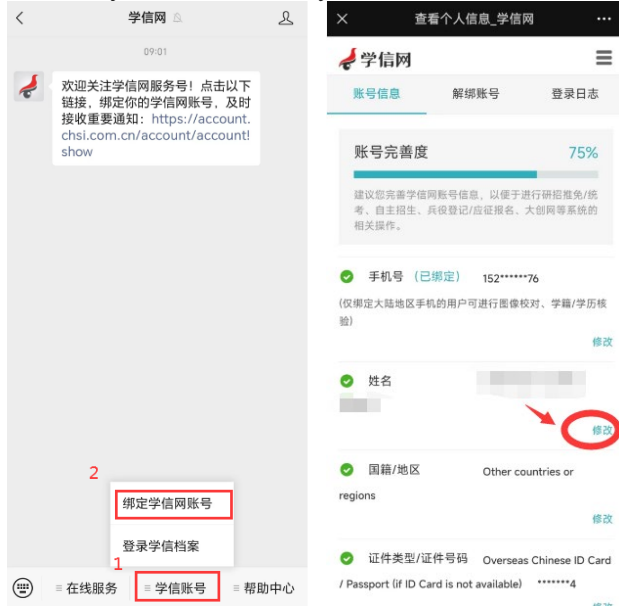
学信网

09:01

欢迎关注学信网服务号！点击以下链接，绑定你的学信网账号，及时接收重要通知：https://account.chsi.com.cn/account/account!show

2

绑定学信网账号

登录学信档案

1

在线服务　学信账号　帮助中心

查看个人信息_学信网

学信网

账号信息　解绑账号　登录日志

账号完善度　75%

建议您完善学信网账号信息，以便于进行研招推免/统考、自主招生、兵役登记/应征报名、大创网等系统的相关操作。

手机号（已绑定）152******76

(仅绑定大陆地区手机的用户可进行图像校对、学籍/学历核验)

修改

姓名

修改

国籍/地区　Other countries or regions

修改

证件类型/证件号码　Overseas Chinese ID Card / Passport (if ID Card is not available)　*******4